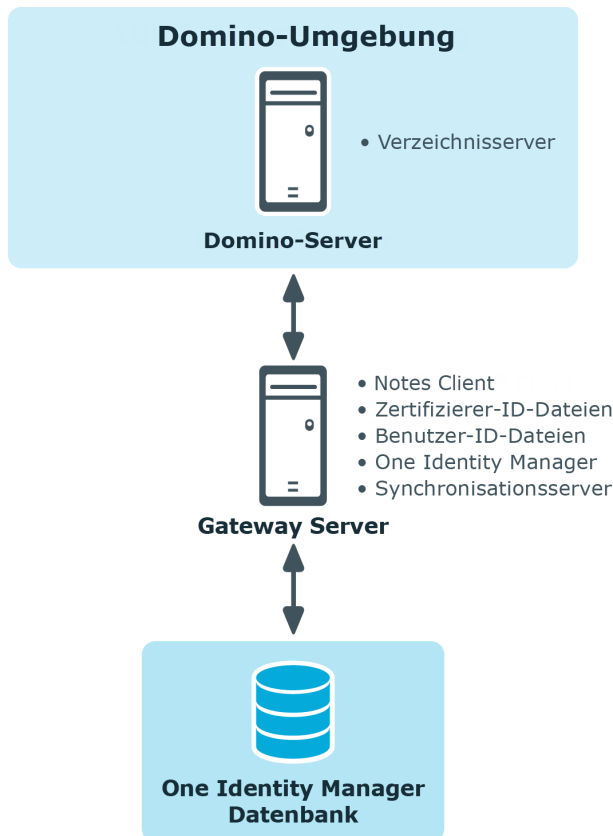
Domino-Umgebung

• Verzeichnisserver

Domino-Server

• Notes Client
• Zertifizierer-ID-Dateien
• Benutzer-ID-Dateien
• One Identity Manager
• Synchronisationsserver

Gateway Server

One Identity Manager Datenbank